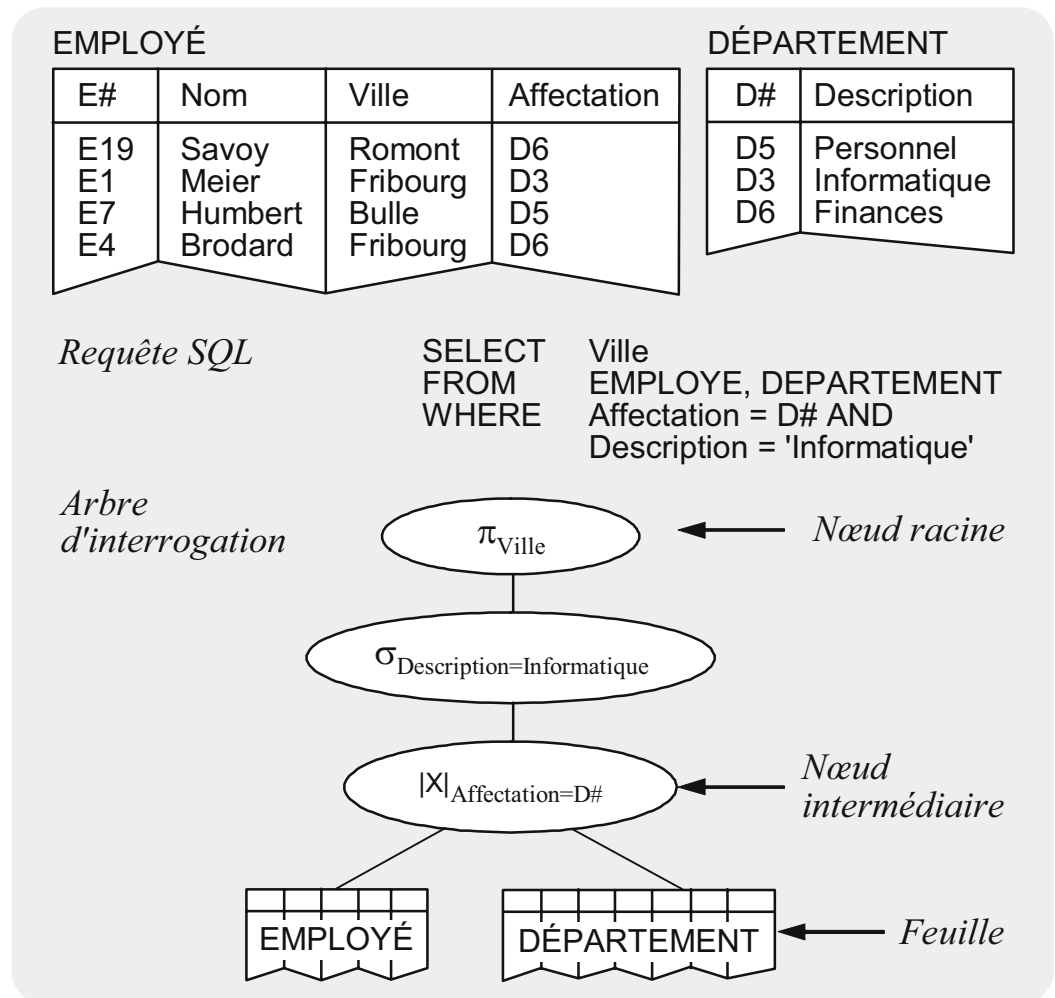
EMPLOYÉ

| E# | Nom | Ville | Affectation |
|---|---|---|---|
| E19 | Savoy | Romont | D6 |
| E1 | Meier | Fribourg | D3 |
| E7 | Humbert | Bulle | D5 |
| E4 | Brodard | Fribourg | D6 |

DÉPARTEMENT

| D# | Description |
|---|---|
| D5 | Personnel |
| D3 | Informatique |
| D6 | Finances |

Requête SQL

SELECT Ville
FROM EMPLOYE, DEPARTEMENT
WHERE Affectation = D# AND
Description = 'Informatique'

Arbre d'interrogation

$\pi_{Ville}$

Nœud racine

$\sigma_{Description=Informatique}$

$|X|_{Affectation=D\#}$

Nœud intermédiaire

EMPLOYÉ

DÉPARTEMENT

Feuille